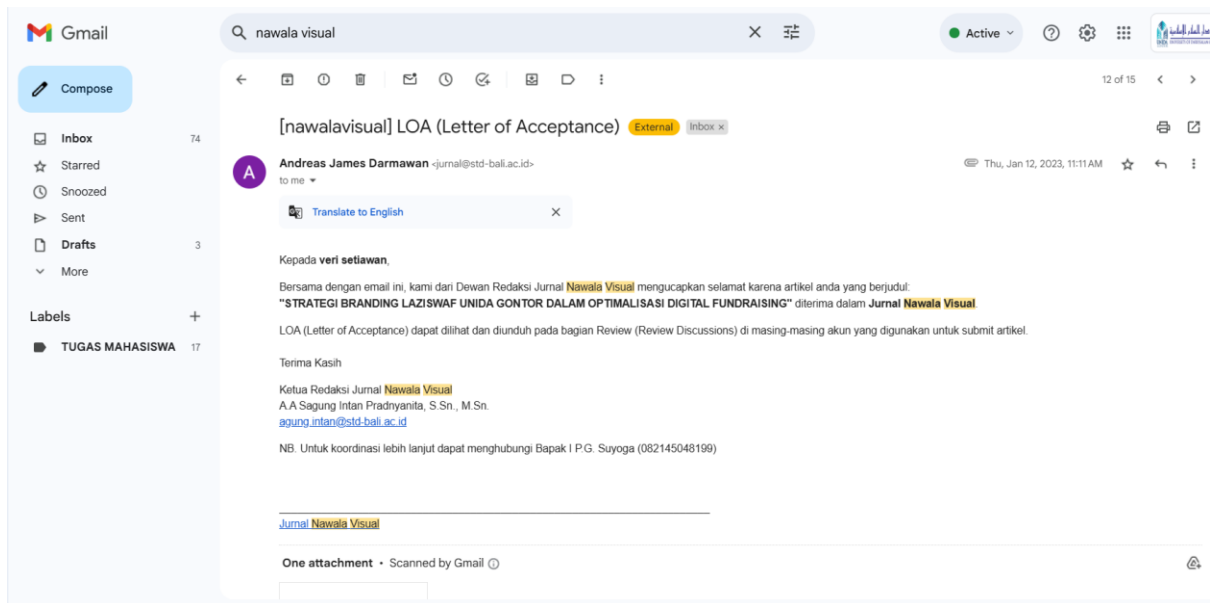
Gmail

nawala visual

Active

Compose

Inbox 74
Starred
Snoozed
Sent
Drafts 3
More

Labels +

TUGAS MAHASISWA 17

12 of 15

[nawalavisual] LOA (Letter of Acceptance) External Inbox ×

Andreas James Darmawan <jurnal@std-bali.ac.id>
to me

Thu, Jan 12, 2023, 11:11 AM

Translate to English

Kepada **veri setiawan**,

Bersama dengan email ini, kami dari Dewan Redaksi Jurnal Nawala Visual mengucapkan selamat karena artikel anda yang berjudul:
**"STRATEGI BRANDING LAZISWAF UNIDA GONTOR DALAM OPTIMALISASI DIGITAL FUNDRAISING"** diterima dalam **Jurnal Nawala Visual**.

LOA (Letter of Acceptance) dapat dilihat dan diunduh pada bagian Review (Review Discussions) di masing-masing akun yang digunakan untuk submit artikel.

Terima Kasih

Ketua Redaksi Jurnal Nawala Visual
A.A Sagung Intan Pradnyanita, S.Sn., M.Sn.
agung.intan@std-bali.ac.id

NB. Untuk koordinasi lebih lanjut dapat menghubungi Bapak I P.G. Suyoga (082145048199)

Jurnal Nawala Visual

One attachment • Scanned by Gmail